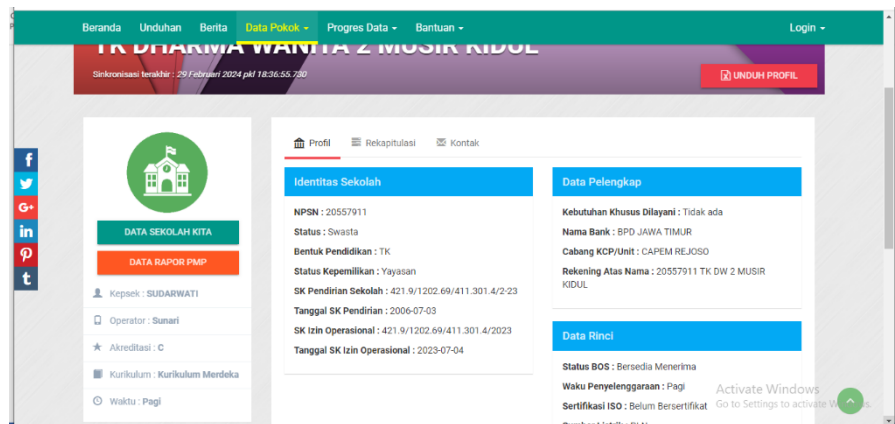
Beranda Unduhan Berita Data Pokok ▾ Progres Data ▾ Bantuan ▾ Login ▾

TK DHARMA WANITA 2 MUSIR KIDUL

Sinkronisasi terakhir : 29 Februari 2024 pkl 18:36:55.730

UNDUH PROFIL

f
G+
in
t

DATA SEKOLAH KITA

DATA RAPOR PMP

Kepsek : SUDARWATI

Operator : Sunari

Akreditasi : C

Kurikulum : Kurikulum Merdeka

Waktu : Pagi

Profil Rekapitulasi Kontak

Identitas Sekolah

NPSN : 20557911

Status : Swasta

Bentuk Pendidikan : TK

Status Kepemilikan : Yayasan

SK Pendirian Sekolah : 421.9/1202.69/411.301.4/2-23

Tanggal SK Pendirian : 2006-07-03

SK Izin Operasional : 421.9/1202.69/411.301.4/2023

Tanggal SK Izin Operasional : 2023-07-04

Data Pelengkap

Kebutuhan Khusus Dilayani : Tidak ada

Nama Bank : BPD JAWA TIMUR

Cabang KCP/Unit : CAPEM REJOSO

Rekening Atas Nama : 20557911 TK DW 2 MUSIR KIDUL

Data Rinci

Status BOS : Bersedia Menerima

Waku Penyelenggaraan : Pagi

Sertifikasi ISO : Belum Bersertifikat

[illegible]

Activate Windows
Go to Settings to activate Windows.